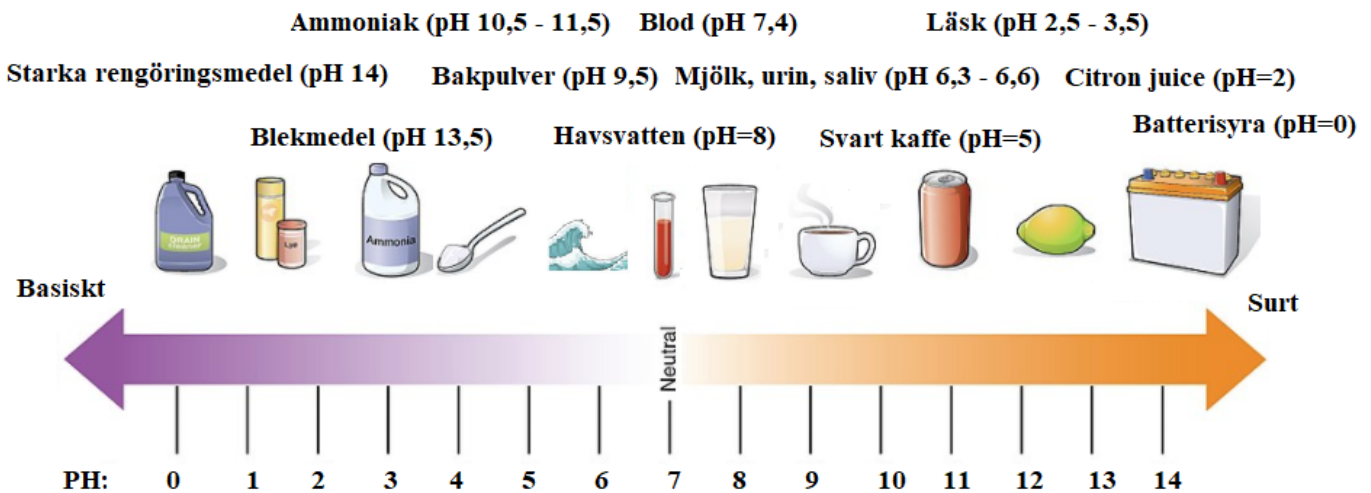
Ammoniak (pH 10,5 - 11,5) Blod (pH 7,4) Läsk (pH 2,5 - 3,5)

Starka rengöringsmedel (pH 14) Bakpulver (pH 9,5) Mjölk, urin, saliv (pH 6,3 - 6,6) Citron juice (pH=2)

Blekmedel (pH 13,5) Havsvatten (pH=8) Svart kaffe (pH=5) Batterisyra (pH=0)

DRAIN

Lye

Ammonia

Basiskt

Surt

Neutral

PH: 0 1 2 3 4 5 6 7 8 9 10 11 12 13 14